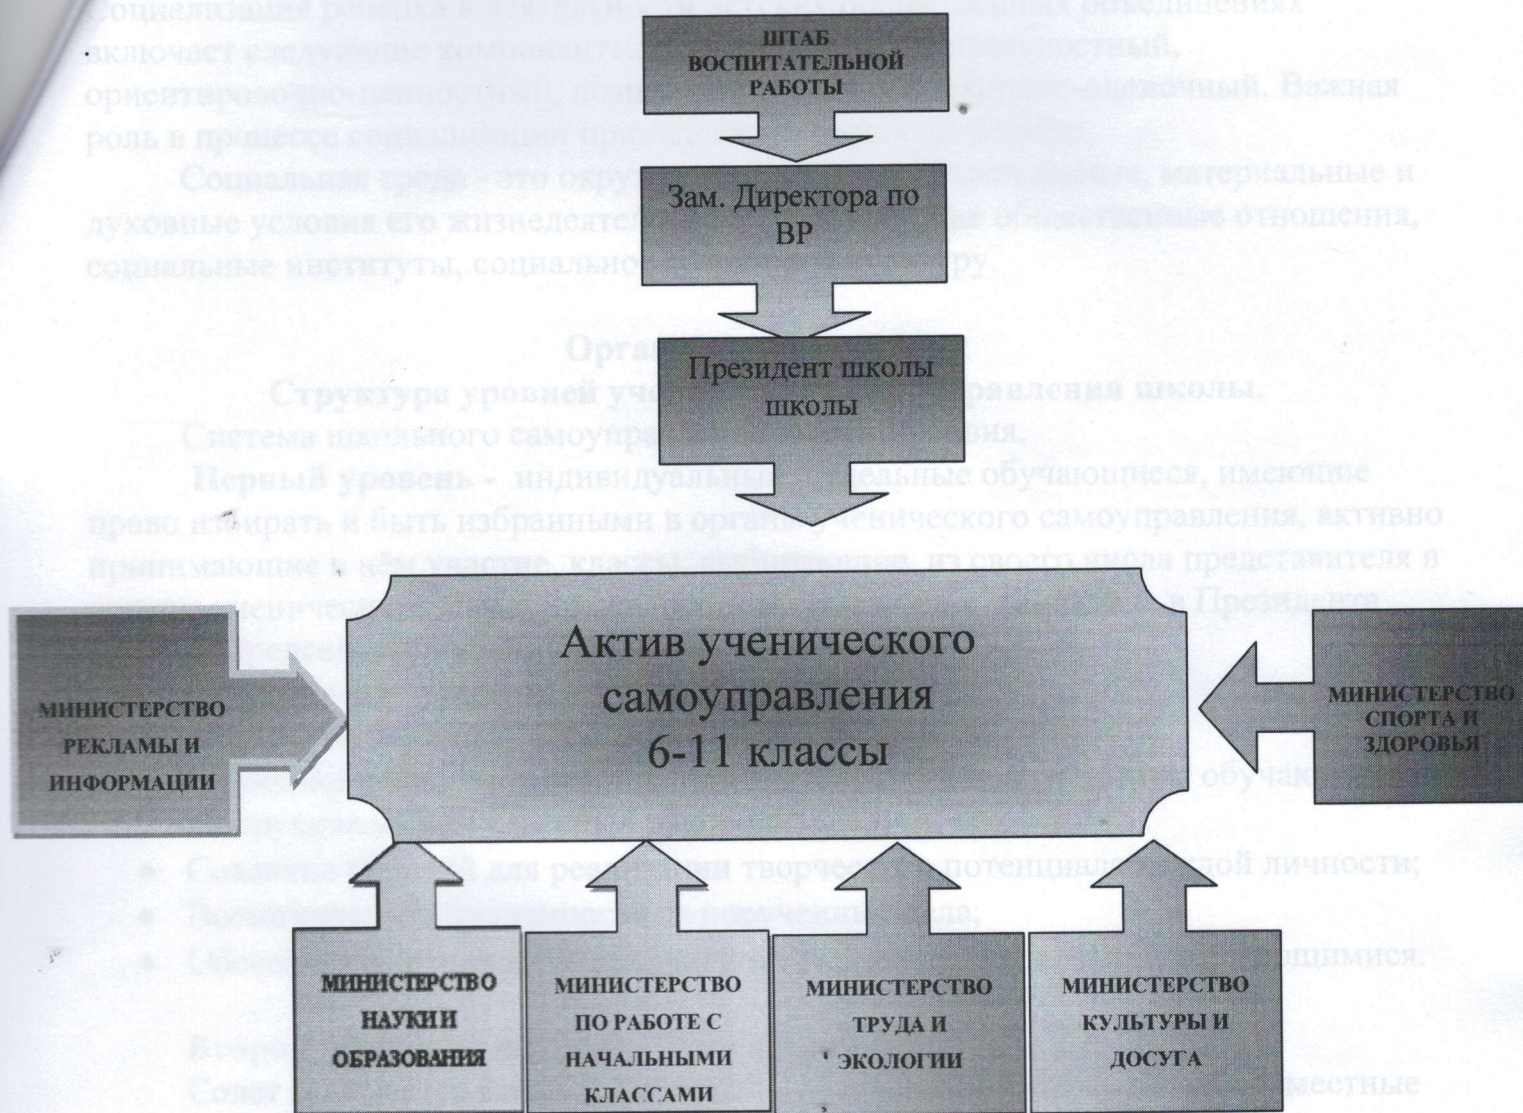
ШТАБ ВОСПИТАТЕЛЬНОЙ РАБОТЫ

Зам. Директора по ВР

Президент школы школы

Актив ученического самоуправления 6-11 классы

МИНИСТЕРСТВО РЕКЛАМЫ И ИНФОРМАЦИИ

МИНИСТЕРСТВО СПОРТА И ЗДОРОВЬЯ

МИНИСТЕРСТВО НАУКИ И ОБРАЗОВАНИЯ

МИНИСТЕРСТВО ПО РАБОТЕ С НАЧАЛЬНЫМИ КЛАССАМИ

МИНИСТЕРСТВО ТРУДА И ЭКОЛОГИИ

МИНИСТЕРСТВО КУЛЬТУРЫ И ДОСУГА